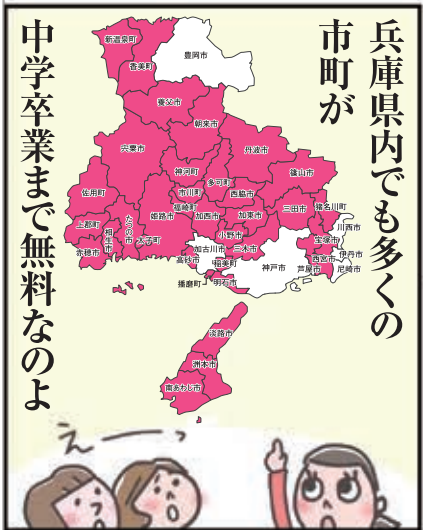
兵庫県内でも多くの市町が

中学卒業まで無料なのよ

新温泉町
香美町
豊岡市
養父市
朝来市
宍粟市
丹波市
篠山市
神河町
市川町
多可町
西脇市
佐用町
福崎町
加西市
加東市
三田市
猪名川町
上郡町
相生市
たつの市
姫路市
太子町
小野市
宝塚市
川西市
赤穂市
高砂市
加古川市
稲美町
播磨町
明石市
三木市
神戸市
芦屋市
西宮市
伊丹市
尼崎市
淡路市
洲本市
南あわじ市

えーっ